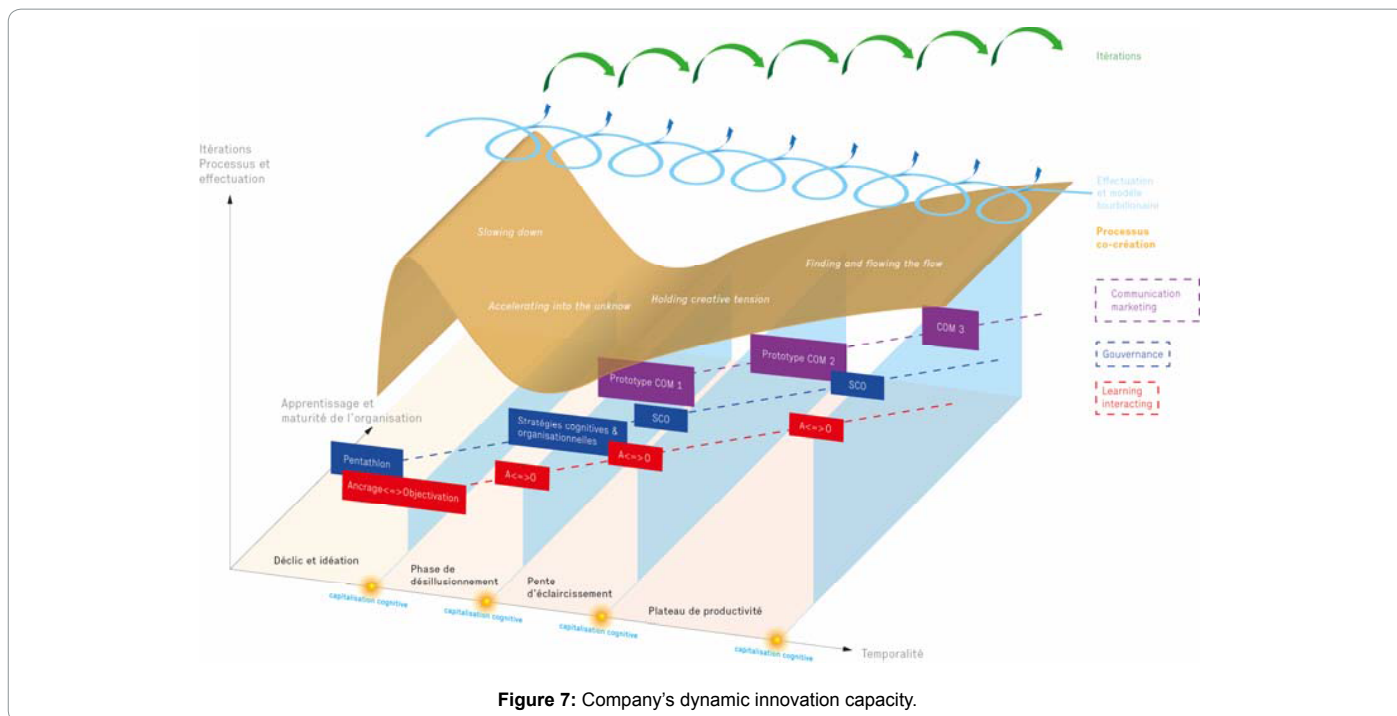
Itérations

Itérations Processus et effectuation

Effectuation et modèle tourbillonaire

Processus co-création

Slowing down

Finding and flowing the flow

Accelerating into the unknow

Holding creative tension

Communication marketing

Gouvernance

Learning interacting

COM 3

Prototype COM 2

Prototype COM 1

SCO

SCO

Apprentissage et maturité de l'organisation

Stratégies cognitives & organisationnelles

A<=>O

A<=>O

A<=>O

Pentathlon

Ancrage<=>Objectivation

Déclic et idéation

Phase de désillusionnement

Pente d'éclaircissement

Plateau de productivité

capitalisation cognitive

capitalisation cognitive

capitalisation cognitive

capitalisation cognitive

Temporalité

**Figure 7:** Company's dynamic innovation capacity.